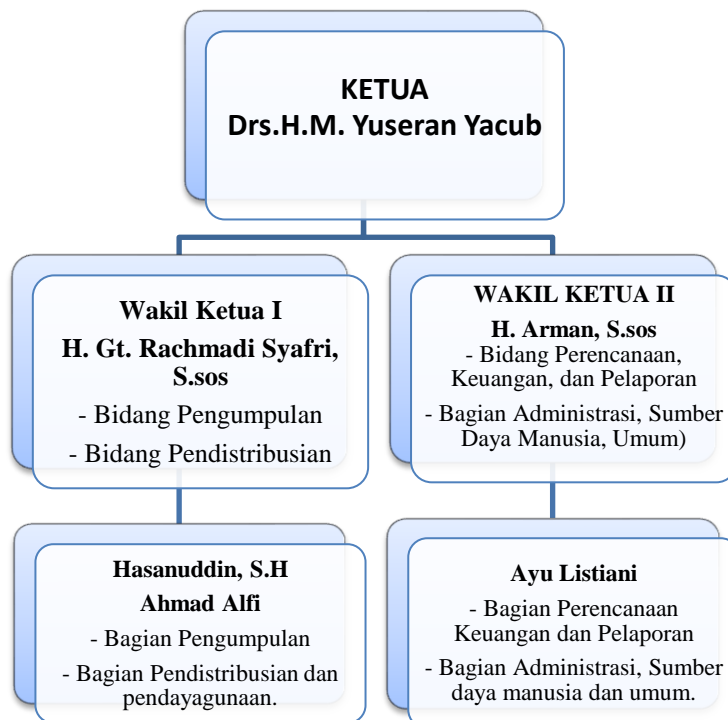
KETUA
Drs.H.M. Yuseran Yacub

Wakil Ketua I
H. Gt. Rachmadi Syafri, S.sos
- Bidang Pengumpulan
- Bidang Pendistribusian

WAKIL KETUA II
H. Arman, S.sos
- Bidang Perencanaan, Keuangan, dan Pelaporan
- Bagian Administrasi, Sumber Daya Manusia, Umum)

Hasanuddin, S.H
Ahmad Alfi
- Bagian Pengumpulan
- Bagian Pendistribusian dan pendayagunaan.

Ayu Listiani
- Bagian Perencanaan Keuangan dan Pelaporan
- Bagian Administrasi, Sumber daya manusia dan umum.